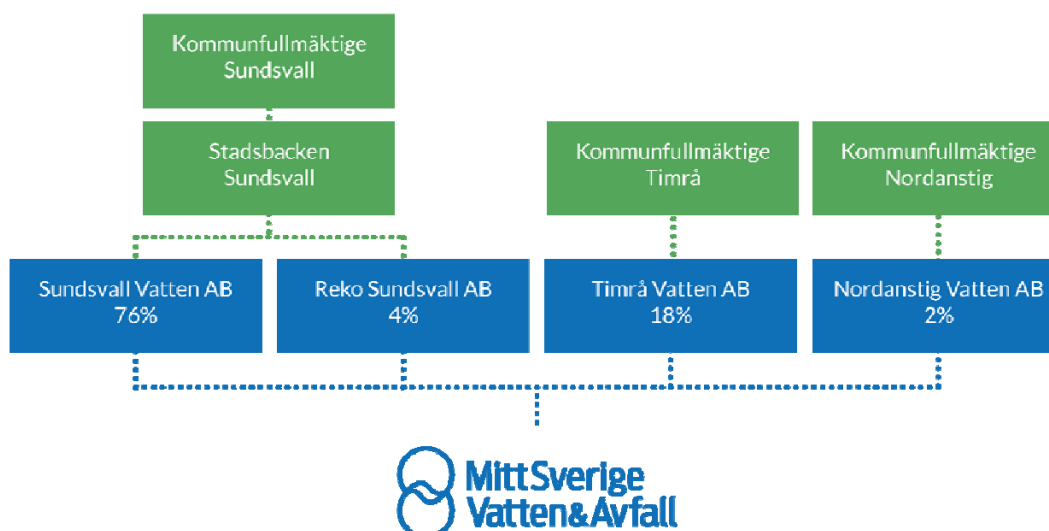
Kommunfullmäktige Sundsvall

Stadsbacken Sundsvall

Kommunfullmäktige Timrå

Kommunfullmäktige Nordanstig

Sundsvall Vatten AB 76%

Reko Sundsvall AB 4%

Timrå Vatten AB 18%

Nordanstig Vatten AB 2%

MittSverige Vatten&Avfall